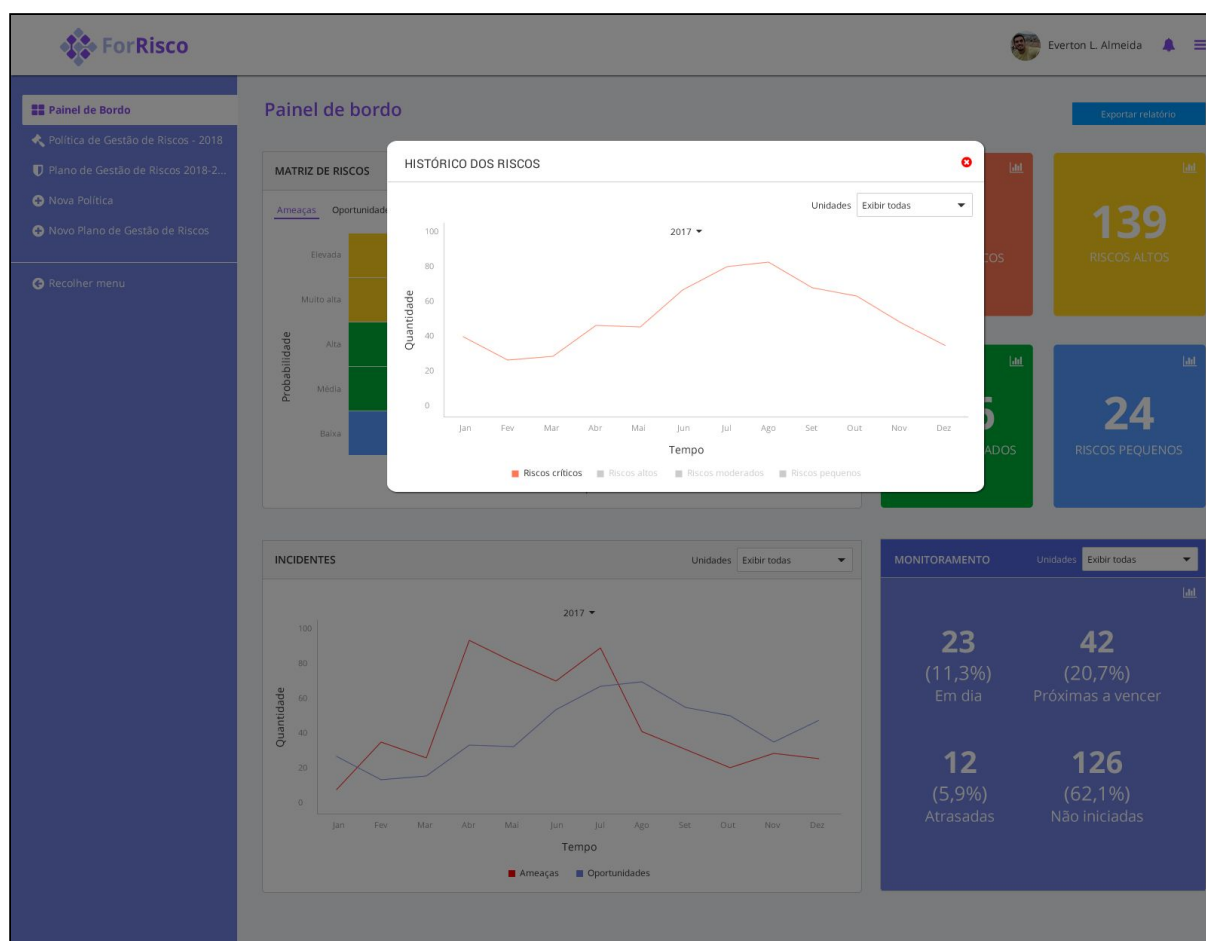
ForRisco

Everton L. Almeida

Painel de Bordo
Política de Gestão de Riscos - 2018
Plano de Gestão de Riscos 2018-2...
Nova Política
Novo Plano de Gestão de Riscos
Recolher menu

Painel de bordo

Exportar relatório

MATRIZ DE RISCOS

Ameaças Oportunidade

Probabilidade
Elevada
Muito alta
Alta
Média
Baixa

HISTÓRICO DOS RISCOS

Unidades Exibir todas

2017

Quantidade
100
80
60
40
20
0

Jan Fev Mar Abr Mai Jun Jul Ago Set Out Nov Dez

Tempo

Riscos críticos Riscos altos Riscos moderados Riscos pequenos

COS

139
RISCOS ALTOS

5
ADOS

24
RISCOS PEQUENOS

INCIDENTES

Unidades Exibir todas

2017

Quantidade
100
80
60
40
20
0

Jan Fev Mar Abr Mai Jun Jul Ago Set Out Nov Dez

Tempo

Ameaças Oportunidades

MONITORAMENTO

Unidades Exibir todas

23
(11,3%)
Em dia

42
(20,7%)
Próximas a vencer

12
(5,9%)
Atrasadas

126
(62,1%)
Não iniciadas